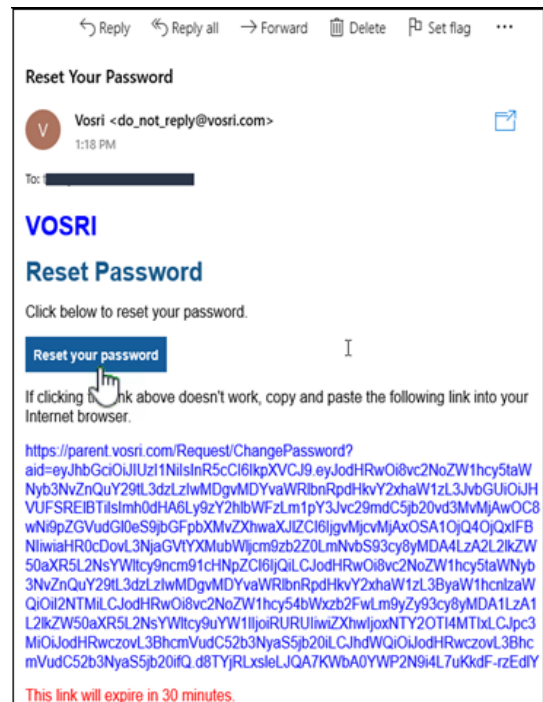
Reply Reply all Forward Delete Set flag ···

Reset Your Password

V Vosri <do_not_reply@vosri.com>
1:18 PM

To: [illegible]

VOSRI

Reset Password

Click below to reset your password.

Reset your password

If clicking t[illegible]nk above doesn't work, copy and paste the following link into your Internet browser.

https://parent.vosri.com/Request/ChangePassword?aid=eyJhbGciOiJIUzI1NiIsInR5cCI6IkpXVCJ9.eyJodHRwOi8vc2NoZW1hcy5taWNyb3NvZnQuY29tL3dzLzIwMDgvMDYvaWRlbnRpdHkvY2xhaW1zL3JvbGUiOiJHVUFSREIBTilsImh0dHA6Ly9zY2hlbWFzLm1pY3Jvc29mdC5jb20vd3MvMjAwOC8wNi9pZGVudGl0eS9jbGFpbXMvZXhwaXJlZCI6IjgvMjcvMjAxOSA1OjQ4OjQxIFBNIiwiaHR0cDovL3NjaGVtYXMubWljcm9zb2Z0LmNvbS93cy8yMDA4LzA2L2lkZW50aXR5L2NsYWltcy9ncm91cHNpZCI6IjQiLCJodHRwOi8vc2NoZW1hcy5taWNyb3NvZnQuY29tL3dzLzIwMDgvMDYvaWRlbnRpdHkvY2xhaW1zL3ByaW1hcnlzaWQiOiI2NTMiLCJodHRwOi8vc2NoZW1hcy54bWxzb2FwLm9yZy93cy8yMDA1LzA1L2lkZW50aXR5L2NsYWltcy9uYW1lIjoiRURUIiwiZXhwIjoxNTY2OTI4MTIxLCJpc3MiOiJodHRwczovL3BhcmVudC52b3NyaS5jb20iLCJhdWQiOiJodHRwczovL3BhcmVudC52b3NyaS5jb20ifQ.d8TYjRLxsleLJQA7KWbA0YWP2N9i4L7uKkdF-rzEdlY

This link will expire in 30 minutes.